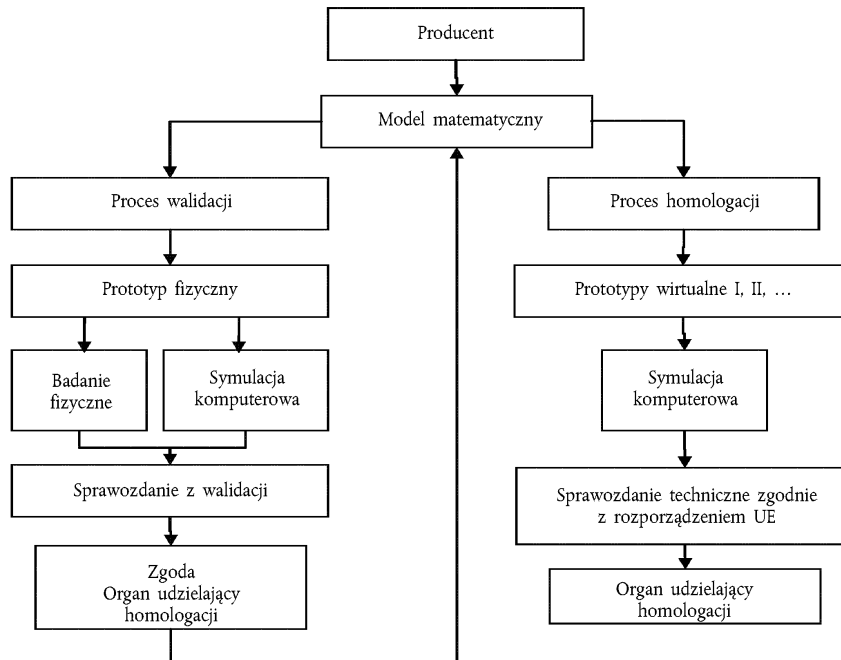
Producent

Model matematyczny

Proces walidacji

Proces homologacji

Prototyp fizyczny

Prototypy wirtualne I, II, …

Badanie fizyczne

Symulacja komputerowa

Symulacja komputerowa

Sprawozdanie z walidacji

Sprawozdanie techniczne zgodnie z rozporządzeniem UE

Zgoda
Organ udzielający homologacji

Organ udzielający homologacji